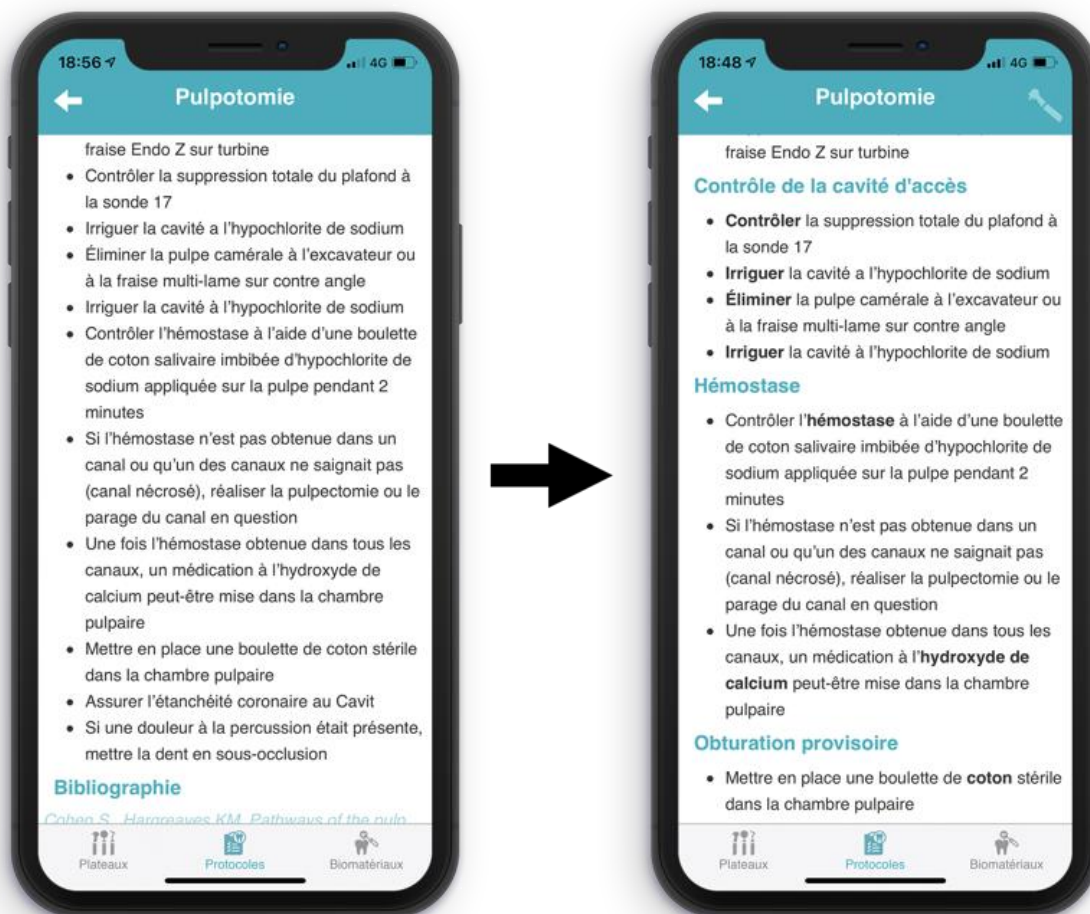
18:56 4G

Pulpotomie

fraise Endo Z sur turbine

- Contrôler la suppression totale du plafond à la sonde 17
- Irriguer la cavité a l'hypochlorite de sodium
- Éliminer la pulpe camérale à l'excavateur ou à la fraise multi-lame sur contre angle
- Irriguer la cavité à l'hypochlorite de sodium
- Contrôler l'hémostase à l'aide d'une boulette de coton salivaire imbibée d'hypochlorite de sodium appliquée sur la pulpe pendant 2 minutes
- Si l'hémostase n'est pas obtenue dans un canal ou qu'un des canaux ne saignait pas (canal nécrosé), réaliser la pulpectomie ou le parage du canal en question
- Une fois l'hémostase obtenue dans tous les canaux, un médication à l'hydroxyde de calcium peut-être mise dans la chambre pulpaire
- Mettre en place une boulette de coton stérile dans la chambre pulpaire
- Assurer l'étanchéité coronaire au Cavit
- Si une douleur à la percussion était présente, mettre la dent en sous-occlusion

Bibliographie

Cohen S., Hargreaves KM. Pathways of the pulp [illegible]

Plateaux Protocoles Biomatériaux

18:48 4G

Pulpotomie

fraise Endo Z sur turbine

Contrôle de la cavité d'accès

- Contrôler la suppression totale du plafond à la sonde 17
- Irriguer la cavité a l'hypochlorite de sodium
- Éliminer la pulpe camérale à l'excavateur ou à la fraise multi-lame sur contre angle
- Irriguer la cavité à l'hypochlorite de sodium

Hémostase

- Contrôler l'hémostase à l'aide d'une boulette de coton salivaire imbibée d'hypochlorite de sodium appliquée sur la pulpe pendant 2 minutes
- Si l'hémostase n'est pas obtenue dans un canal ou qu'un des canaux ne saignait pas (canal nécrosé), réaliser la pulpectomie ou le parage du canal en question
- Une fois l'hémostase obtenue dans tous les canaux, un médication à l'hydroxyde de calcium peut-être mise dans la chambre pulpaire

Obturation provisoire

- Mettre en place une boulette de coton stérile dans la chambre pulpaire

Plateaux Protocoles Biomatériaux